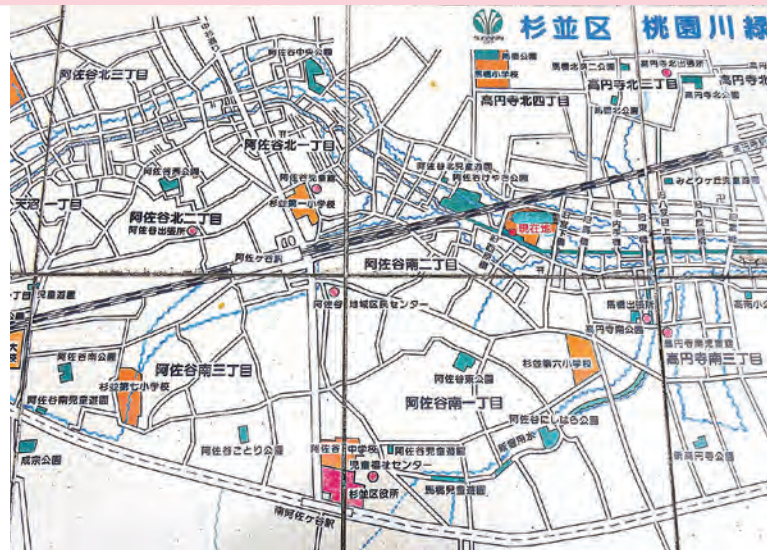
杉並区 桃園川緑

阿佐谷北三丁目
阿佐谷中央公園
阿佐谷北一丁目
阿佐谷児童館
杉並第一小学校
天沼一丁目
阿佐谷北二丁目
阿佐谷出張所
阿佐ケ谷駅
高円寺北四丁目
馬橋公園
馬橋小学校
高円寺北三丁目
高円寺北二丁目
阿佐谷北東公園
現在地
みどりケ丘児童遊園
阿佐谷南二丁目
阿佐谷地域区民センター
児童遊園
阿佐谷南公園
阿佐谷南三丁目
杉並第七小学校
阿佐谷南児童遊園
馬橋出張所
高円寺南公園
高円寺南三丁目
杉並第六小学校
阿佐谷東公園
阿佐谷南一丁目
阿佐谷しらさぎ公園
阿佐谷ことり公園
阿佐谷中学校
阿佐谷児童館
児童福祉センター
杉並区役所
馬橋児童遊園
南阿佐ケ谷駅
成宗公園
新高円寺公園